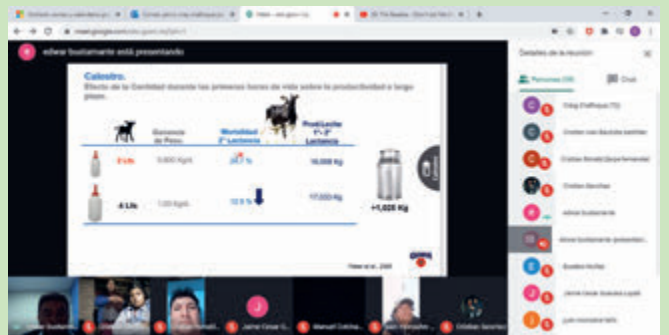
edwar bustamante está presentando

Calostro.

Efecto de la Cantidad durante las primeras horas de vida sobre la productividad a largo plazo.

| | Ganancia de Peso | Mortalidad 1° Lactancia | Prod.Leche 1°-2° Lactancia |
|---|---|---|---|
| 2 Lts | 0,600 Kg/d | 24,3 % | 16,000 Kg |
| 4 Lts | 1,00 Kg/d | 12,5 % | 17,000 Kg |

+1,026 Kg

Faber et al., 2005

Detalles de la reunión

Personas (58)

Chat

edwar bustamante

Cristian Sanchez